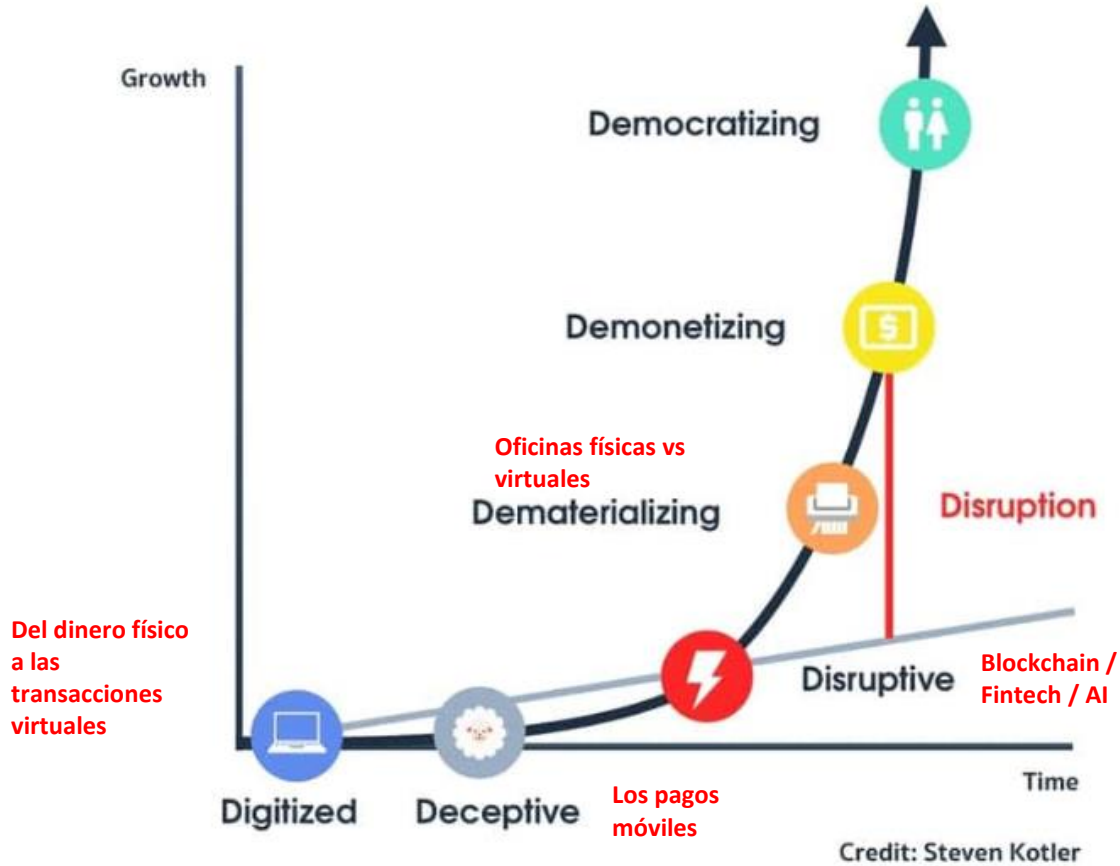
Growth

Democratizing

Demonetizing

Oficinas físicas vs virtuales

Dematerializing

Disruption

Del dinero físico a las transacciones virtuales

Disruptive

Blockchain / Fintech / AI

Time

Digitized

Deceptive

Los pagos móviles

Credit: Steven Kotler